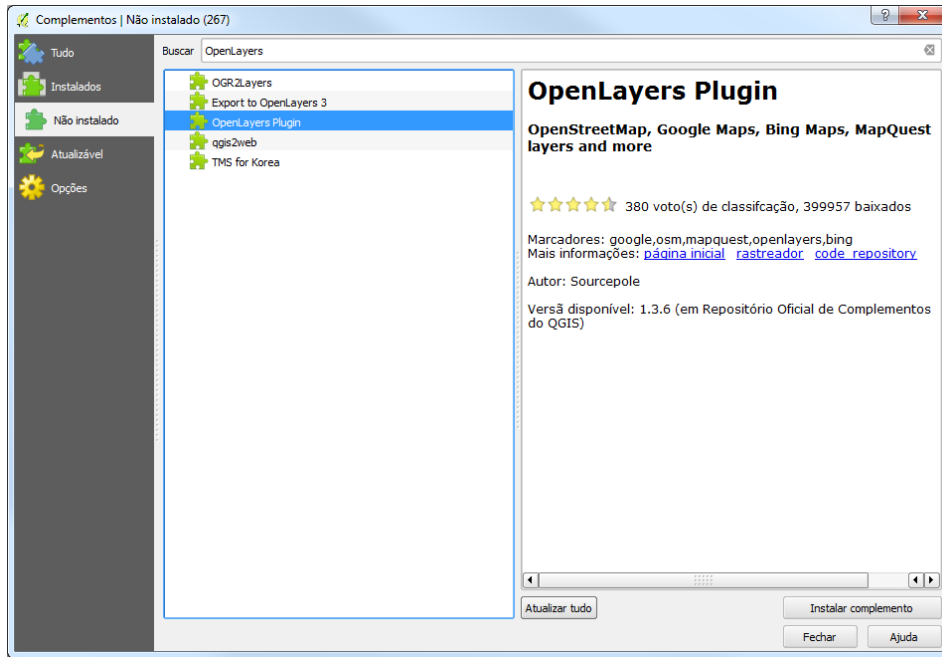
Complementos | Não instalado (267)

?

Tudo
Instalados
Não instalado
Atualizável
Opções

Buscar OpenLayers

OGR2Layers
Export to OpenLayers 3
OpenLayers Plugin
qgis2web
TMS for Korea

OpenLayers Plugin

OpenStreetMap, Google Maps, Bing Maps, MapQuest layers and more

380 voto(s) de classifcação, 399957 baixados

Marcadores: google,osm,mapquest,openlayers,bing
Mais informações: página inicial rastreador code repository

Autor: Sourcepole

Versã disponível: 1.3.6 (em Repositório Oficial de Complementos do QGIS)

Atualizar tudo
Instalar complemento
Fechar
Ajuda